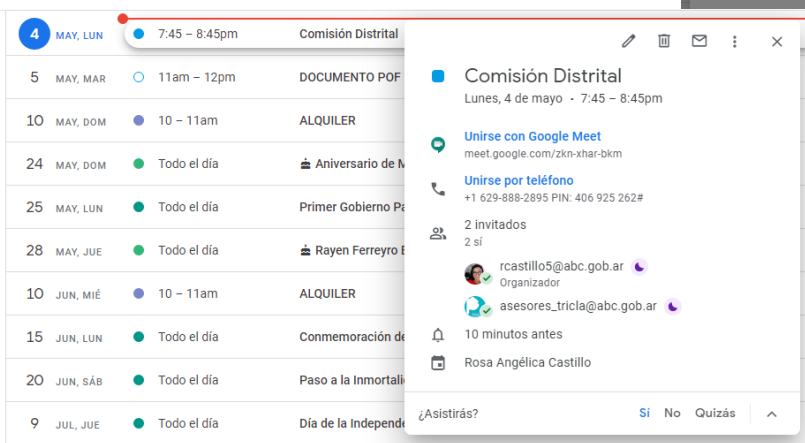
4 MAY, LUN 7:45 – 8:45pm Comisión Distrital
5 MAY, MAR 11am – 12pm DOCUMENTO POF
10 MAY, DOM 10 – 11am ALQUILER
24 MAY, DOM Todo el día Aniversario de M
25 MAY, LUN Todo el día Primer Gobierno Pa
28 MAY, JUE Todo el día Rayen Ferreyro E
10 JUN, MIÉ 10 – 11am ALQUILER
15 JUN, LUN Todo el día Conmemoración de
20 JUN, SÁB Todo el día Paso a la Inmortali
9 JUL, JUE Todo el día Día de la Independ

Comisión Distrital
Lunes, 4 de mayo · 7:45 – 8:45pm

Unirse con Google Meet
meet.google.com/zkn-xhar-bkm

Unirse por teléfono
+1 629-888-2895 PIN: 406 925 262#

2 invitados
2 sí

rcastillo5@abc.gob.ar
Organizador

asesores_tricla@abc.gob.ar

10 minutos antes

Rosa Angélica Castillo

¿Asistirás? Sí No Quizás